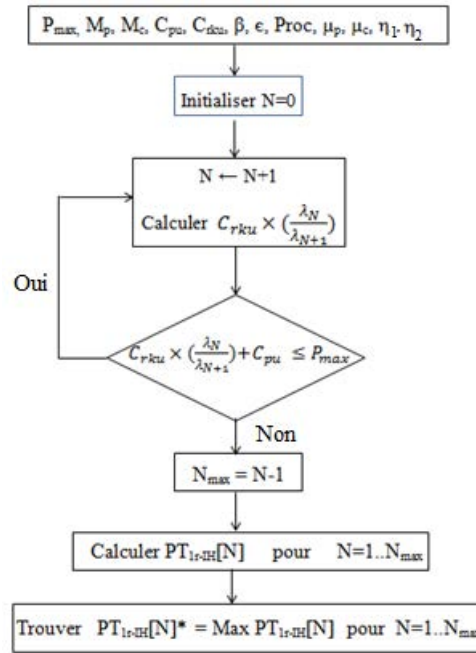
$P_{max}$, $M_p$, $M_c$, $C_{pu}$, $C_{rku}$, β, ϵ, Proc, $\mu_p$, $\mu_c$, $\eta_1$. $\eta_2$

Initialiser N=0

N ← N+1

Calculer $C_{rku} \times (\frac{\lambda_N}{\lambda_{N+1}})$

Oui

$C_{rku} \times (\frac{\lambda_N}{\lambda_{N+1}}) + C_{pu} \leq P_{max}$

Non

$N_{max}$ = N-1

Calculer $PT_{1r\text{-}IH}[N]$ pour N=1..$N_{max}$

Trouver $PT_{1r\text{-}IH}[N]^*$ = Max $PT_{1r\text{-}IH}[N]$ pour N=1..$N_{max}$